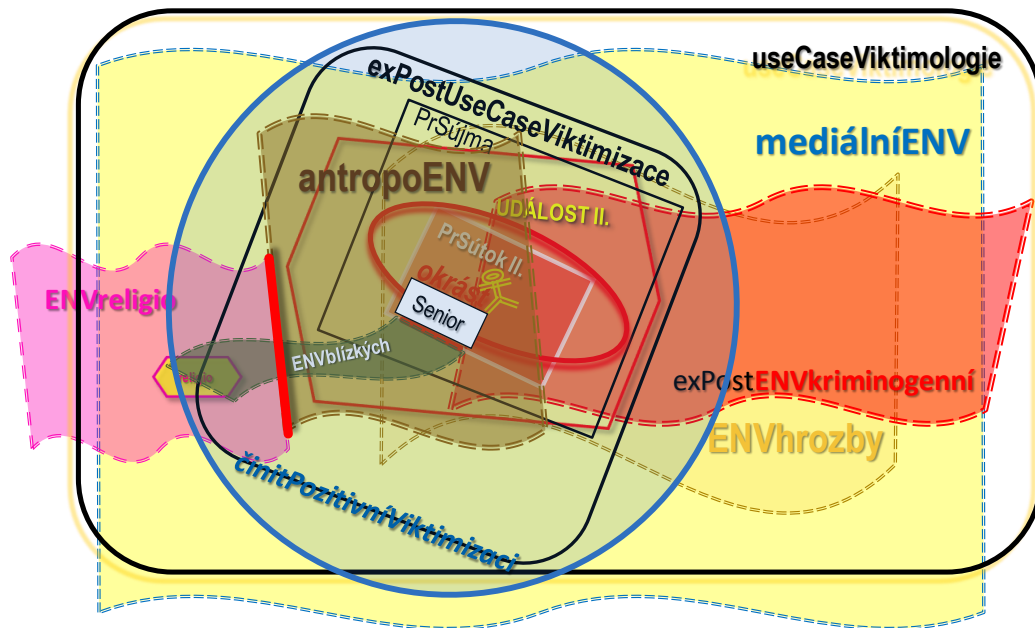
useCaseViktimologie

exPostUseCaseViktimizace

PrSújma

mediálníENV

antropoENV

UDÁLOST II.

PrSútok II.

okrást

Senior

ENVreligio

ENVblízkých

exPostENVkriminogenní

ENVhrozby

činitPozitivníViktimizaci